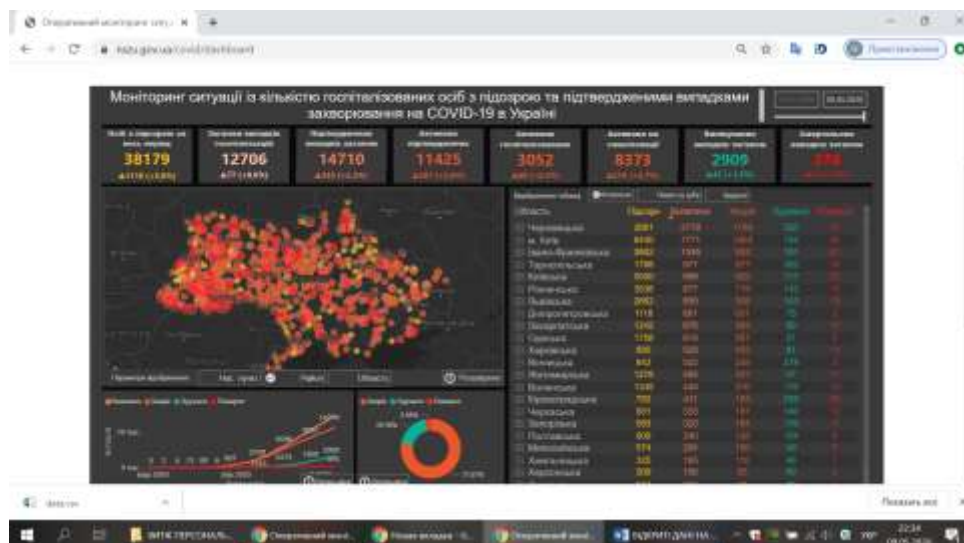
Оперативний моніторинг ситу... ×

Моніторинг ситуації із кількістю госпіталізованих осіб з підозрою та підтвердженими випадками захворювання на COVID-19 в Україні

38179

12706

14710

11425

3052

8373

2909

376

Область

Черкаська
м. Київ
Івано-Франківська
Тернопільська
Київська
Рівненська
Львівська
Дніпропетровська
Закарпатська
Одеська
Харківська
Вінницька
Житомирська
Волинська
Кіровоградська
Черкаська
Запорізька
Полтавська
Миколаївська
Хмельницька
Херсонська

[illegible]

Показать все

22:34